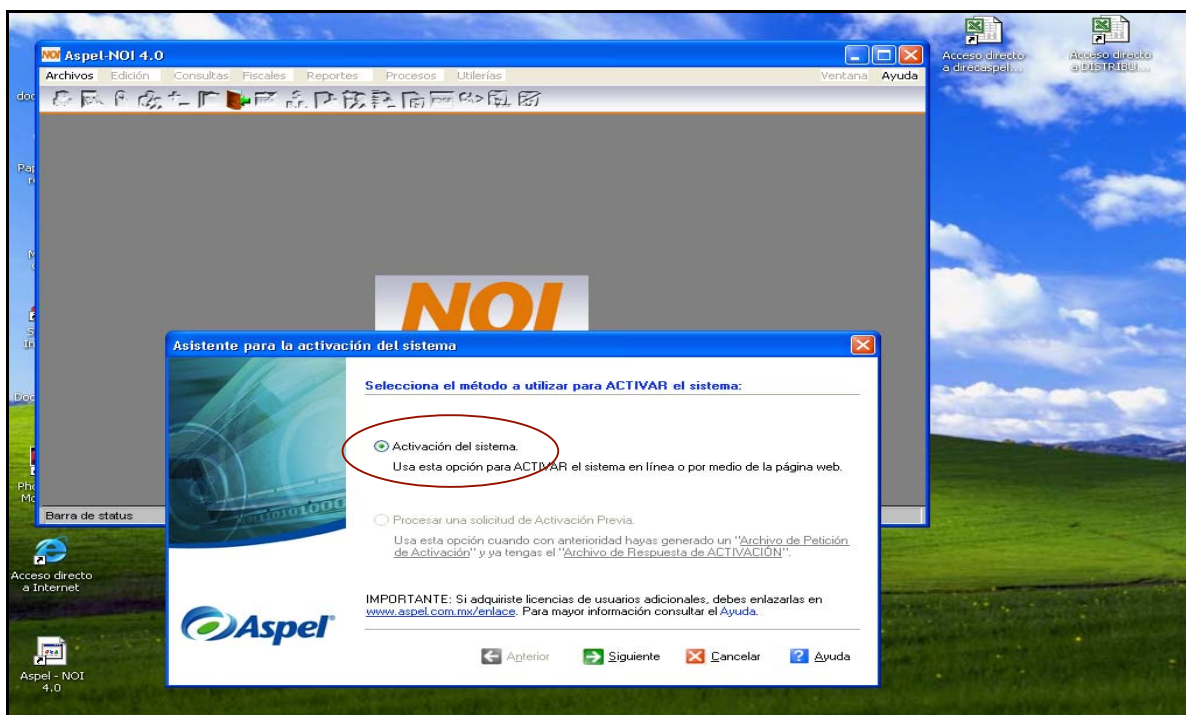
Aspel-NOI 4.0

Archivos Edición Consultas Fiscales Reportes Procesos Utilerías Ventana Ayuda

Acceso directo a direcaspel...

Acceso directo a DISTRIBUI...

NOI

Barra de status

Acceso directo a Internet

Aspel - NOI 4.0

Asistente para la activación del sistema

Selecciona el método a utilizar para ACTIVAR el sistema:

Activación del sistema.
Usa esta opción para ACTIVAR el sistema en línea o por medio de la página web.

Procesar una solicitud de Activación Previa.
Usa esta opción cuando con anterioridad hayas generado un "Archivo de Petición de Activación" y ya tengas el "Archivo de Respuesta de ACTIVACIÓN".

IMPORTANTE: Si adquiriste licencias de usuarios adicionales, debes enlazarlas en www.aspel.com.mx/enlace. Para mayor información consultar el Ayuda.

Aspel

Anterior Siguiente Cancelar Ayuda